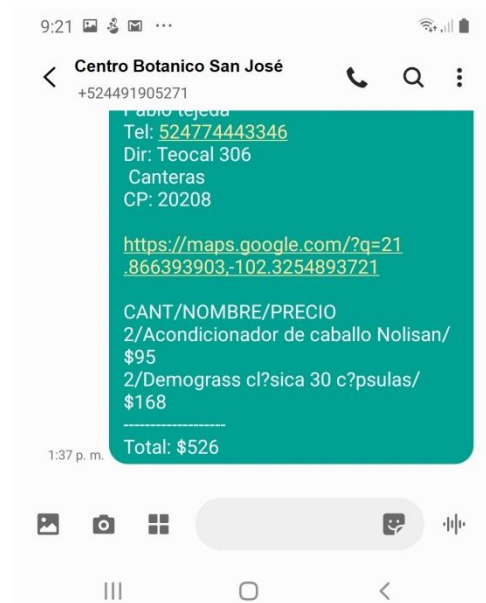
9:21

Centro Botanico San José
+524491905271

Pablo tejeda
Tel: 524774443346
Dir: Teocal 306
Canteras
CP: 20208

https://maps.google.com/?q=21.866393903,-102.3254893721

CANT/NOMBRE/PRECIO
2/Acondicionador de caballo Nolisan/ $95
2/Demograss cl?sica 30 c?psulas/ $168
-------------------
Total: $526

1:37 p. m.